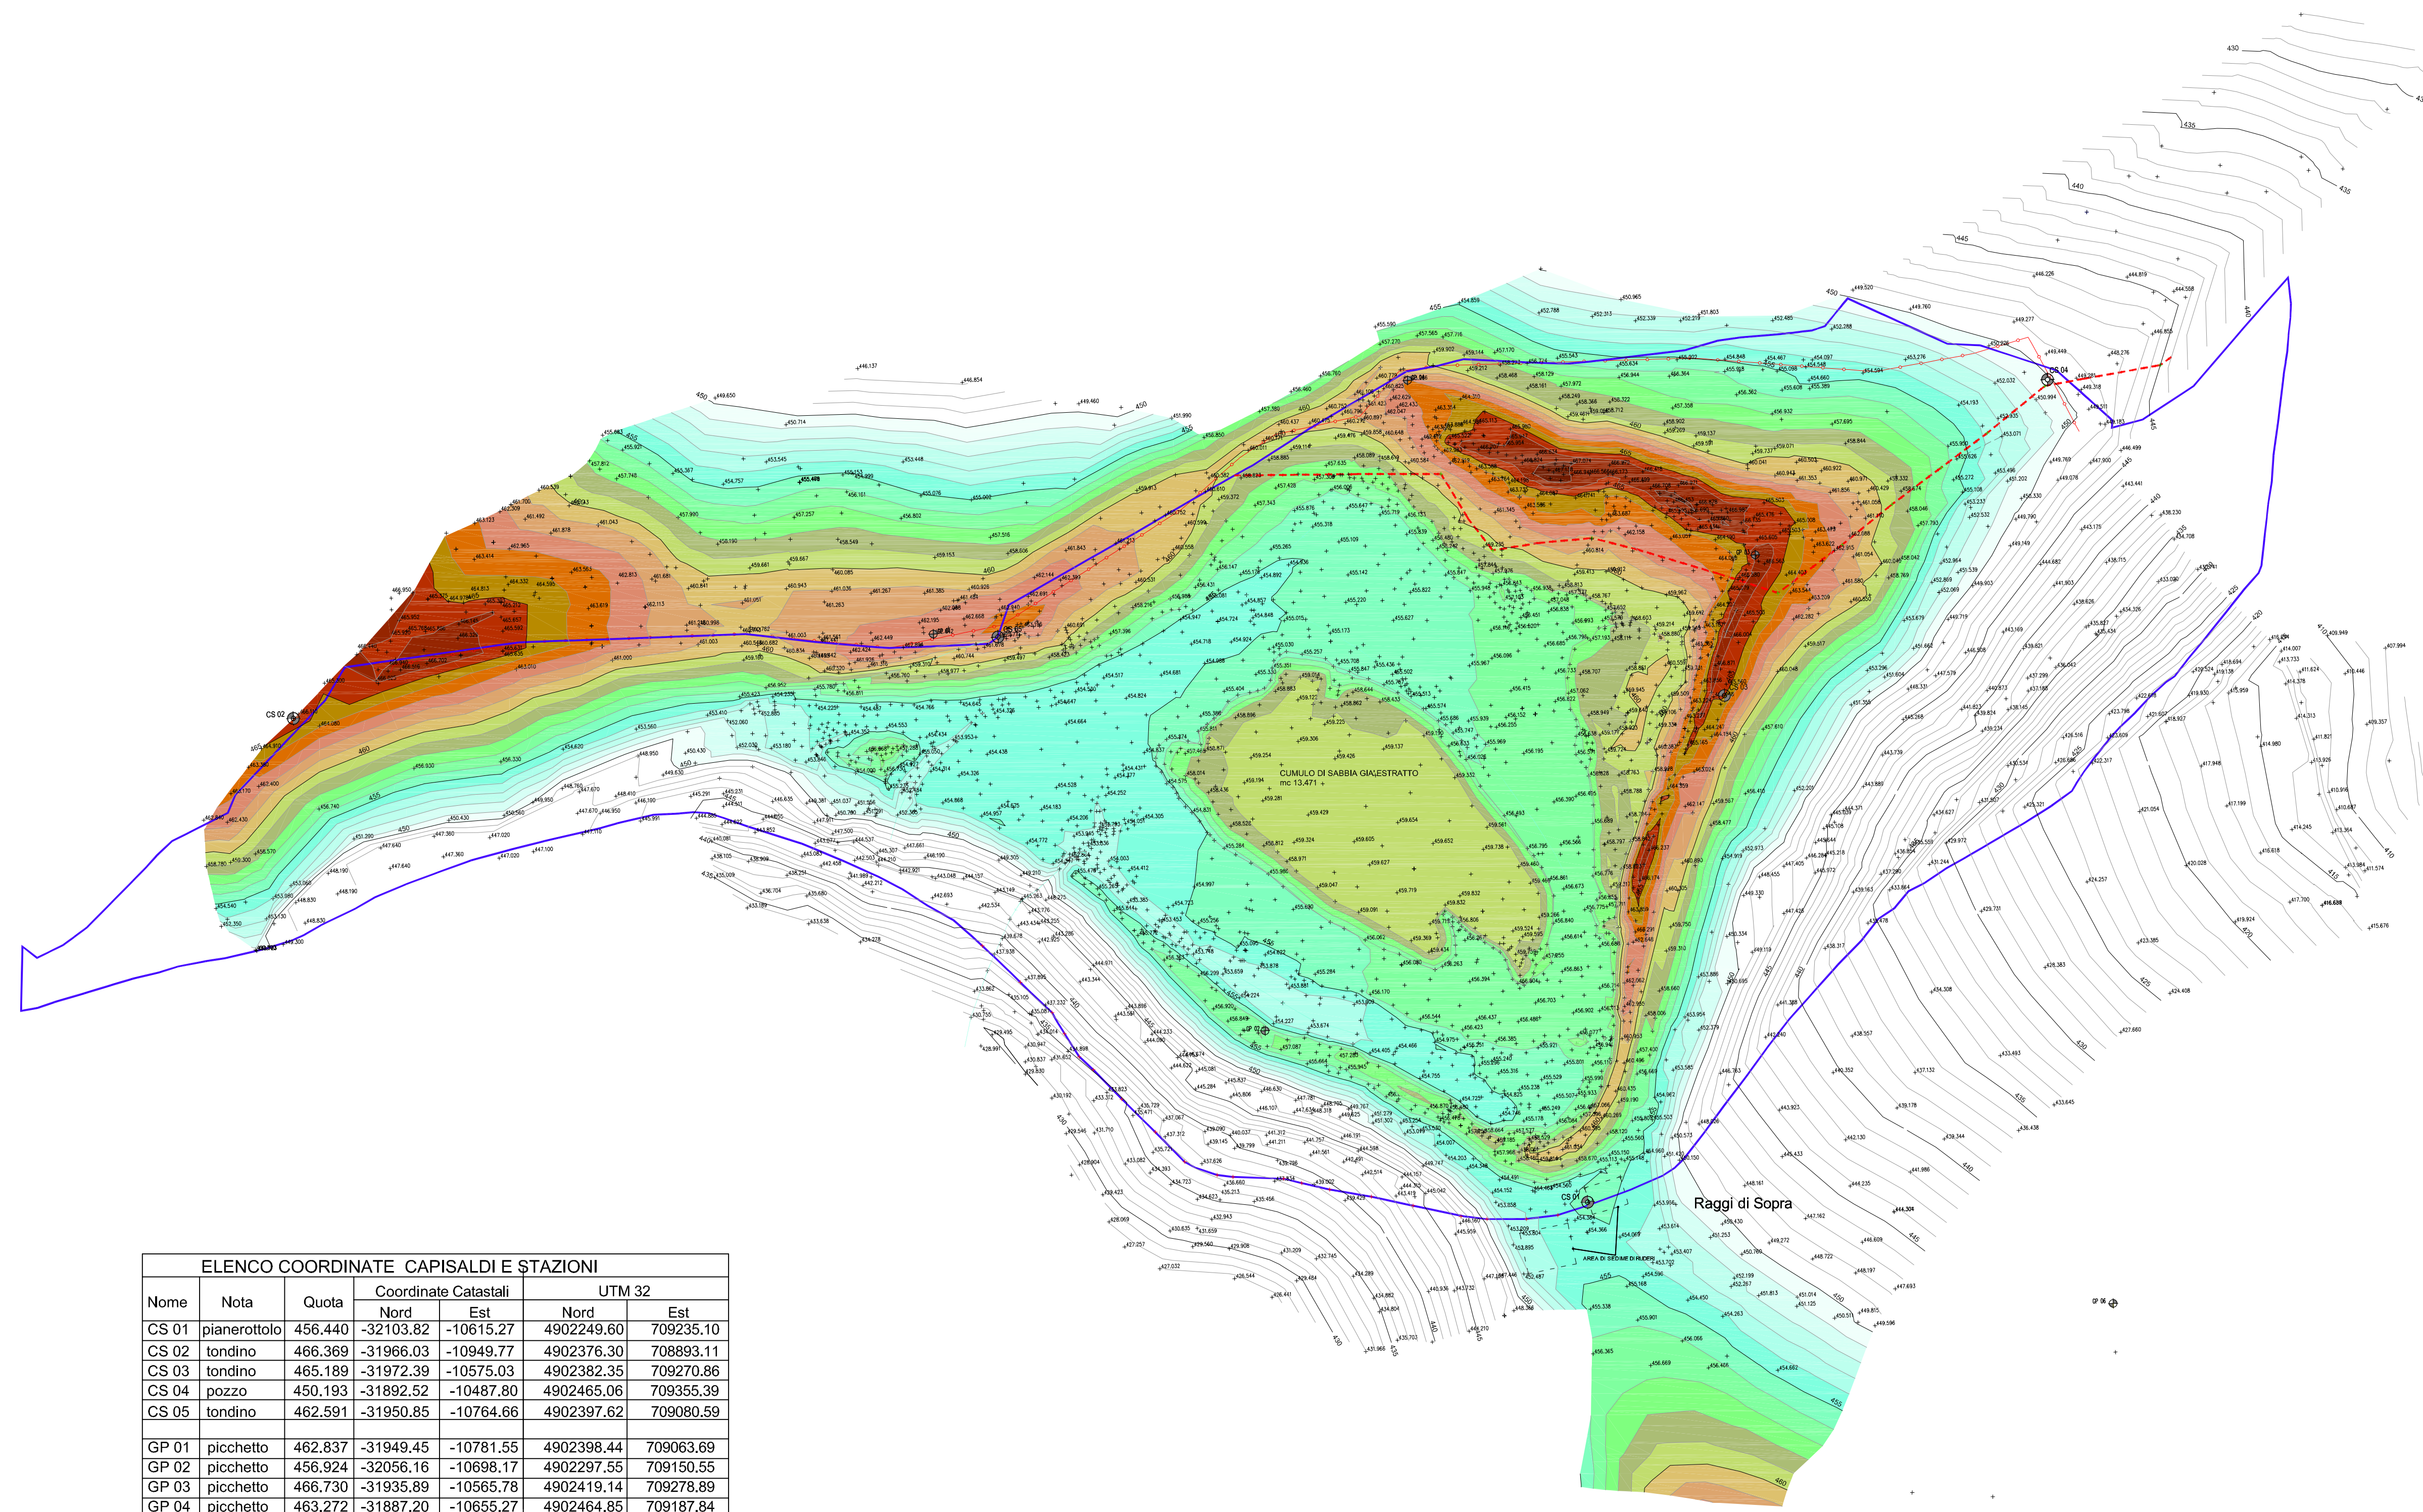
CS 02

CS 04

CUMULO DI SABBIA GIA' ESTRATTO
mc 13.471

CS 01

Raggi di Sopra

AREA DI SEDIME DI RUDERI

ELENCO COORDINATE CAPISALDI E STAZIONI

| Nome | Nota | Quota | Coordinate Catastali Nord | Coordinate Catastali Est | UTM 32 Nord | UTM 32 Est |
|---|---|---|---|---|---|---|
| CS 01 | pianerottolo | 456.440 | -32103.82 | -10615.27 | 4902249.60 | 709235.10 |
| CS 02 | tondino | 466.369 | -31966.03 | -10949.77 | 4902376.30 | 708893.11 |
| CS 03 | tondino | 465.189 | -31972.39 | -10575.03 | 4902382.35 | 709270.86 |
| CS 04 | pozzo | 450.193 | -31892.52 | -10487.80 | 4902465.06 | 709355.39 |
| CS 05 | tondino | 462.591 | -31950.85 | -10764.66 | 4902397.62 | 709080.59 |
| | | | | | | |
| GP 01 | picchetto | 462.837 | -31949.45 | -10781.55 | 4902398.44 | 709063.69 |
| GP 02 | picchetto | 456.924 | -32056.16 | -10698.17 | 4902297.55 | 709150.55 |
| GP 03 | picchetto | 466.730 | -31935.89 | -10565.78 | 4902419.14 | 709278.89 |
| GP 04 | picchetto | 463.272 | -31887.20 | -10655.27 | 4902464.85 | 709187.84 |